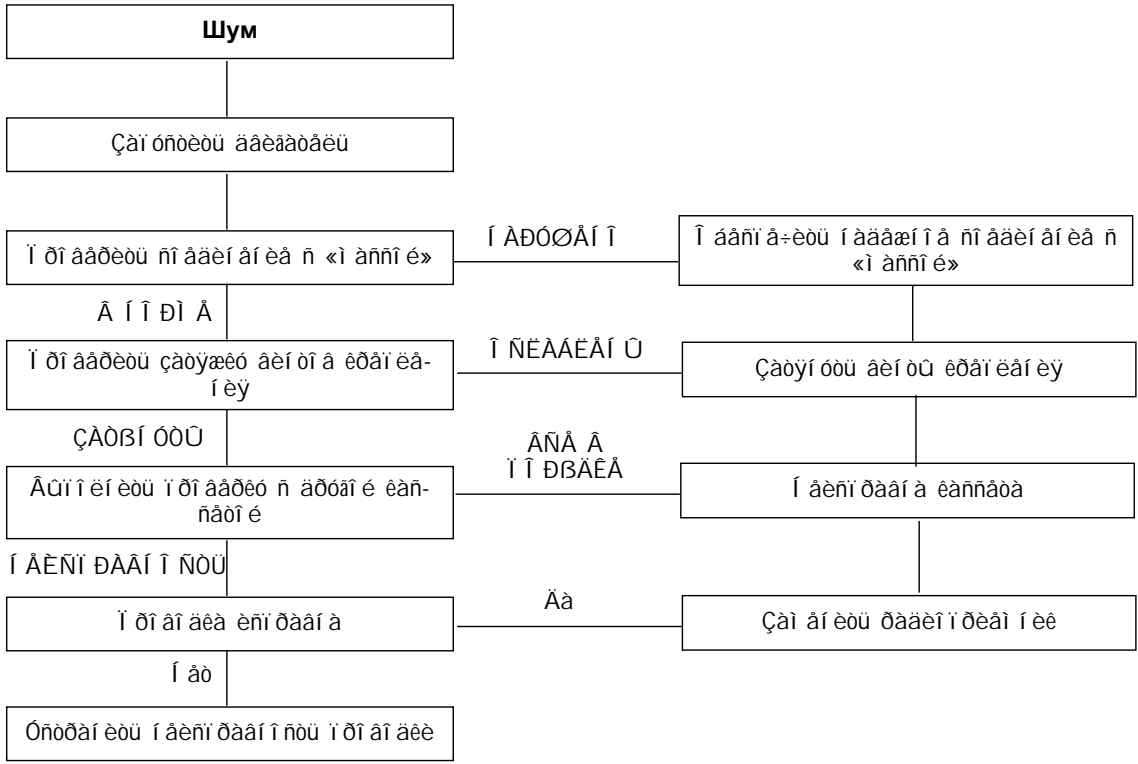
Шум

Çàïóñòèòü äâèãàòåëü

Ïðîâåðèòü ñîåäèíåíèå ñ «ìàññîé»

ÍÀÐÓØÅÍÎ

Îáåñïå÷èòü íàäåæíîå ñîåäèíåíèå ñ «ìàññîé»

 ÍÎÐÌÅ

Ïðîâåðèòü çàòÿæêó âèíòîâ êðåïëåíèÿ

ÎÑËÀÁËÅÍÛ

Çàòÿíóòü âèíòû êðåïëåíèÿ

ÇÀÒßÍÓÒÛ

Âûïîëíèòü ïðîâåðêó ñ äðóãîé êàññåòîé

ÂÑÅ Â ÏÎÐßÄÊÅ

Íåèñïðàâíà êàññåòà

ÍÅÈÑÏÐÀÂÍÎÑÒÜ

Ïðîâîäêà èñïðàâíà

Äà

Çàìåíèòü ðàäèîïðèåìíèê

Íåò

Óñòðàíèòü íåèñïðàâíîñòü ïðîâîäêè